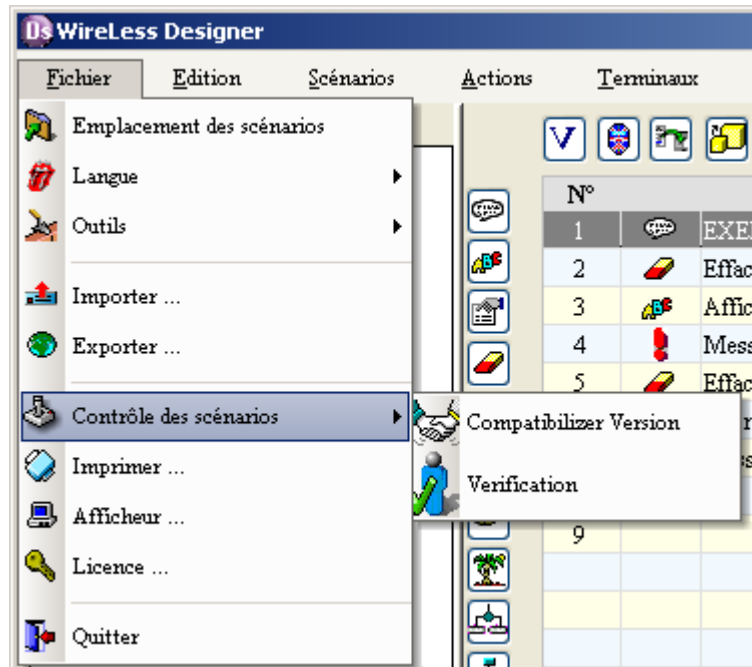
Ds WireLess Designer

Fichier Edition Scénarios Actions Terminaux

Emplacement des scénarios
Langue
Outils
Importer ...
Exporter ...
Contrôle des scénarios
Imprimer ...
Afficheur ...
Licence ...
Quitter

Compatibilizer Version
Verification

V

| N° | | |
|---|---|---|
| 1 | | EXE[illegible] |
| 2 | | Effac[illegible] |
| 3 | ABC | Affic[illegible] |
| 4 | | Mess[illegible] |
| 5 | | Effac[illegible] |
| 9 | | |